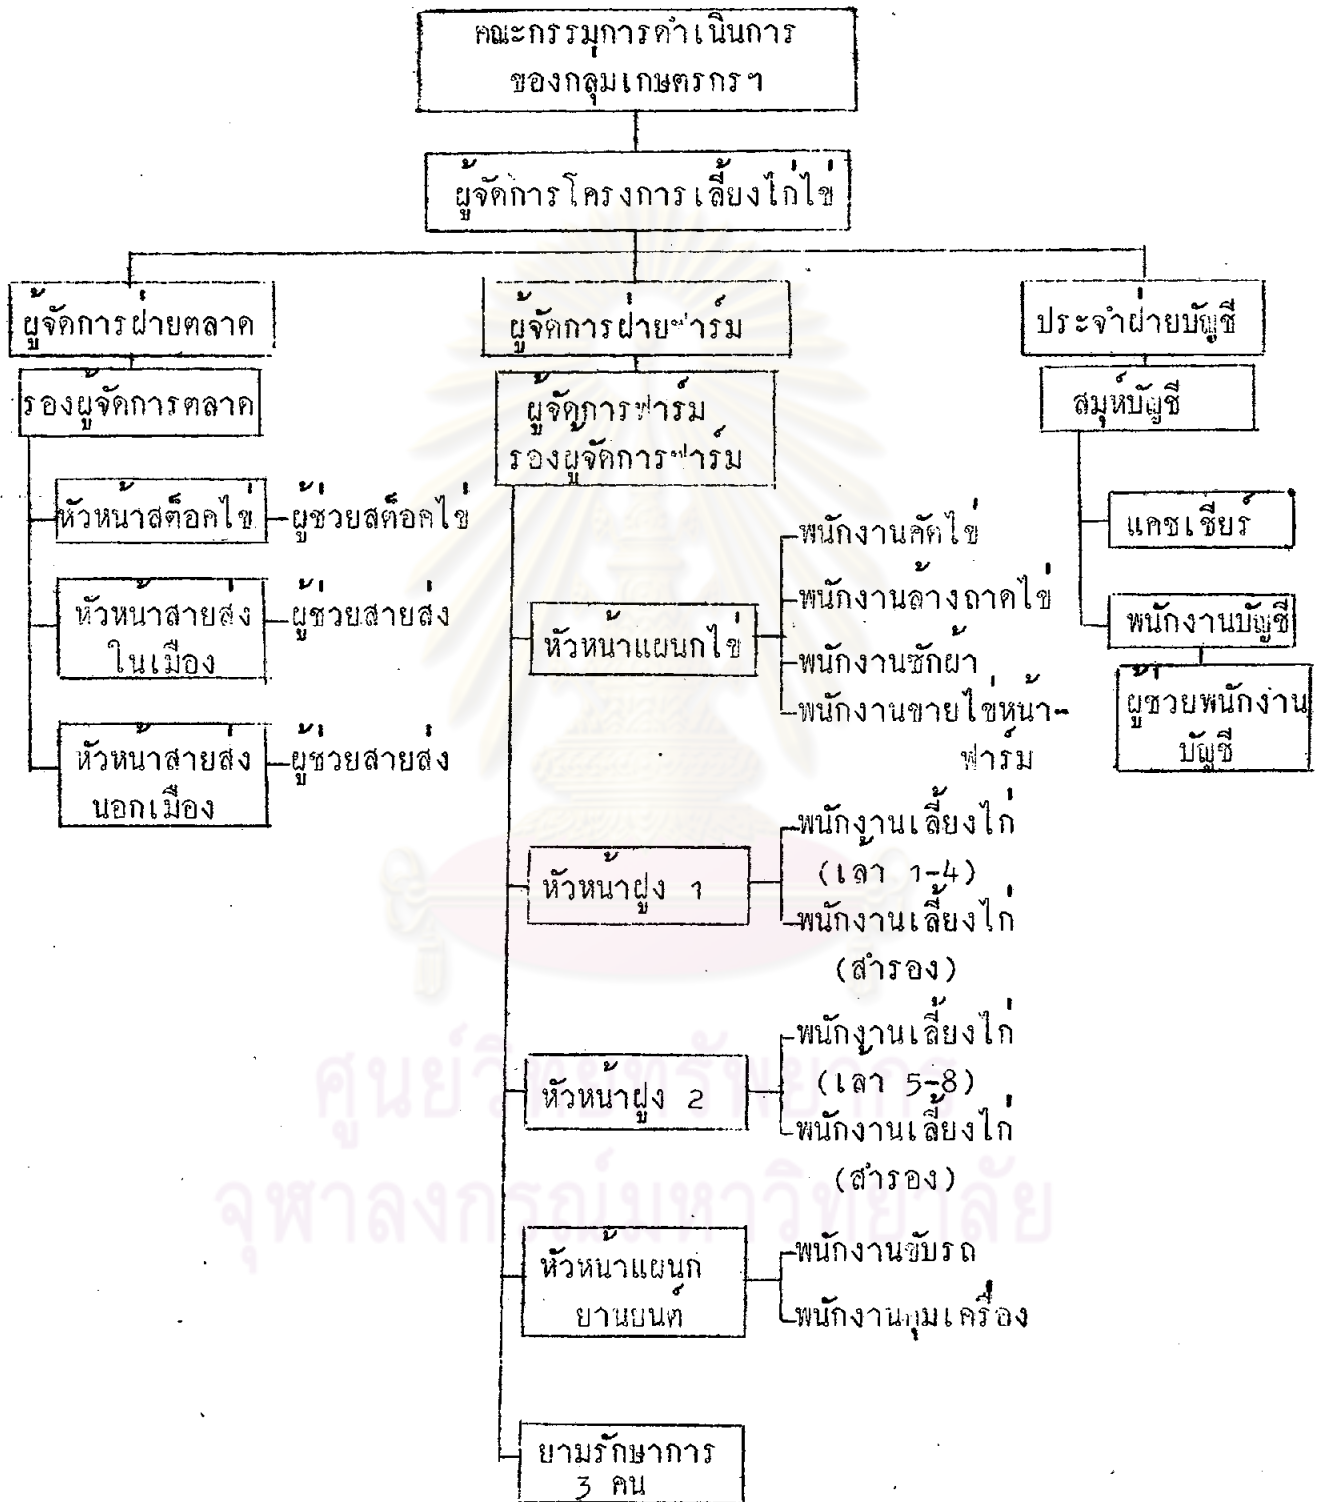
คณะกรรมการดำเนินการ ของกลุ่มเกษตรกรฯ

ผู้จัดการโครงการเลี้ยงไก่ไข่

ผู้จัดการฝ่ายตลาด

รองผู้จัดการตลาด

หัวหน้าสต็อคไข่ — ผู้ช่วยสต็อคไข่

หัวหน้าสายส่ง ในเมือง — ผู้ช่วยสายส่ง

หัวหน้าสายส่ง นอกเมือง — ผู้ช่วยสายส่ง

ผู้จัดการฝ่ายฟาร์ม

ผู้จัดการฟาร์ม รองผู้จัดการฟาร์ม

หัวหน้าแผนกไข่ — พนักงานคัดไข่, พนักงานล้างถาดไข่, พนักงานซักผ้า, พนักงานขายไข่หน้าฟาร์ม

หัวหน้าฝูง 1 — พนักงานเลี้ยงไก่ (เล้า 1-4), พนักงานเลี้ยงไก่ (สำรอง)

หัวหน้าฝูง 2 — พนักงานเลี้ยงไก่ (เล้า 5-8), พนักงานเลี้ยงไก่ (สำรอง)

หัวหน้าแผนก ยานยนต์ — พนักงานขับรถ, พนักงานคุมเครื่อง

ยามรักษาการ 3 คน

ประจำฝ่ายบัญชี

สมุห์บัญชี

แคชเชียร์

พนักงานบัญชี

ผู้ช่วยพนักงาน บัญชี

ศูนย์วิทยทรัพยากร
จุฬาลงกรณ์มหาวิทยาลัย